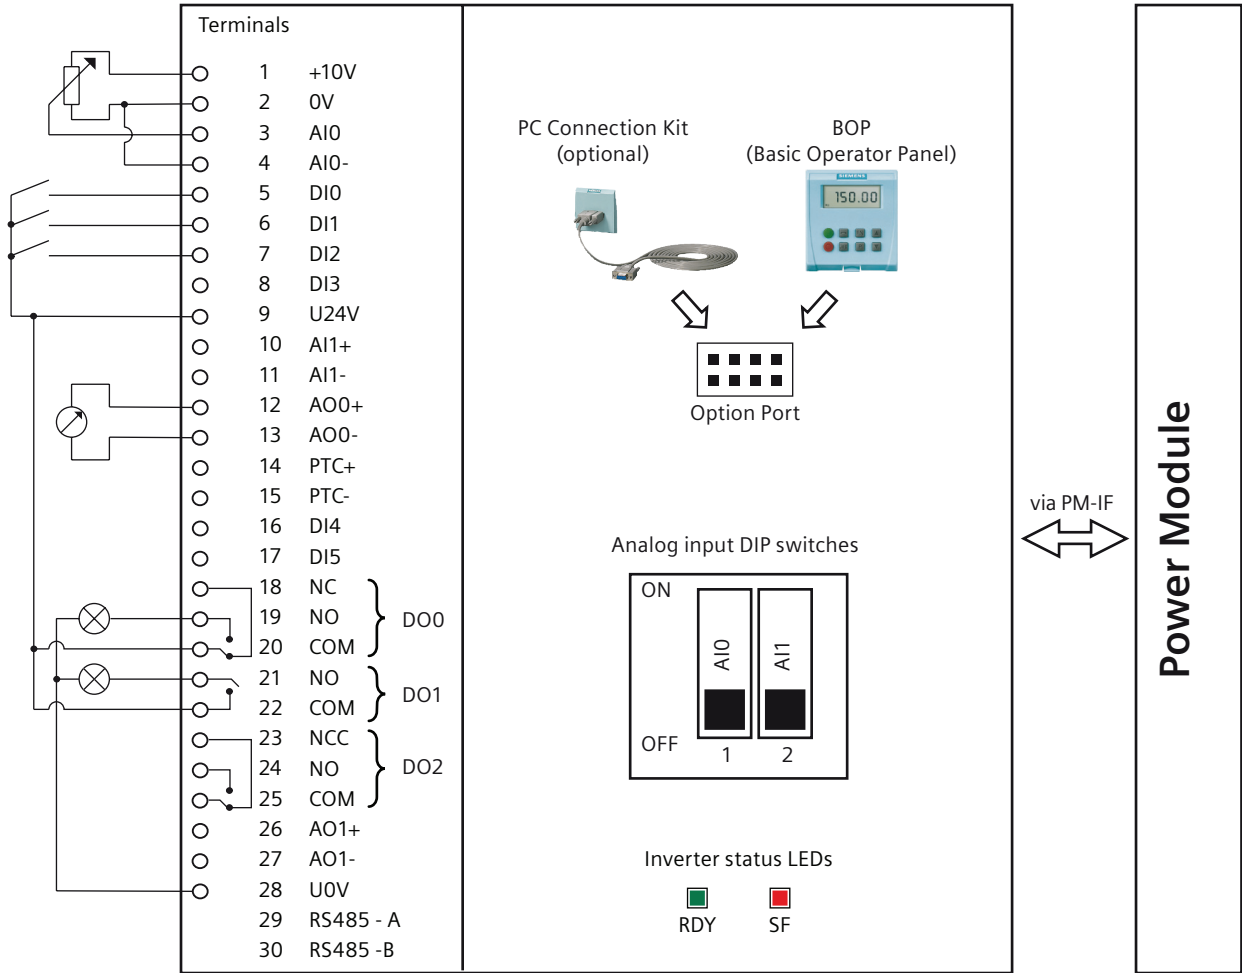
Terminals

| | |
|---|---|
| 1 | +10V |
| 2 | 0V |
| 3 | AI0 |
| 4 | AI0- |
| 5 | DI0 |
| 6 | DI1 |
| 7 | DI2 |
| 8 | DI3 |
| 9 | U24V |
| 10 | AI1+ |
| 11 | AI1- |
| 12 | AO0+ |
| 13 | AO0- |
| 14 | PTC+ |
| 15 | PTC- |
| 16 | DI4 |
| 17 | DI5 |
| 18 | NC |
| 19 | NO |
| 20 | COM |
| 21 | NO |
| 22 | COM |
| 23 | NCC |
| 24 | NO |
| 25 | COM |
| 26 | AO1+ |
| 27 | AO1- |
| 28 | U0V |
| 29 | RS485 - A |
| 30 | RS485 -B |

DO0
DO1
DO2

PC Connection Kit (optional)

BOP (Basic Operator Panel)

SIEMENS
150.00

Option Port

Analog input DIP switches

ON
AI0
AI1
OFF
1
2

Inverter status LEDs

RDY
SF

via PM-IF

Power Module